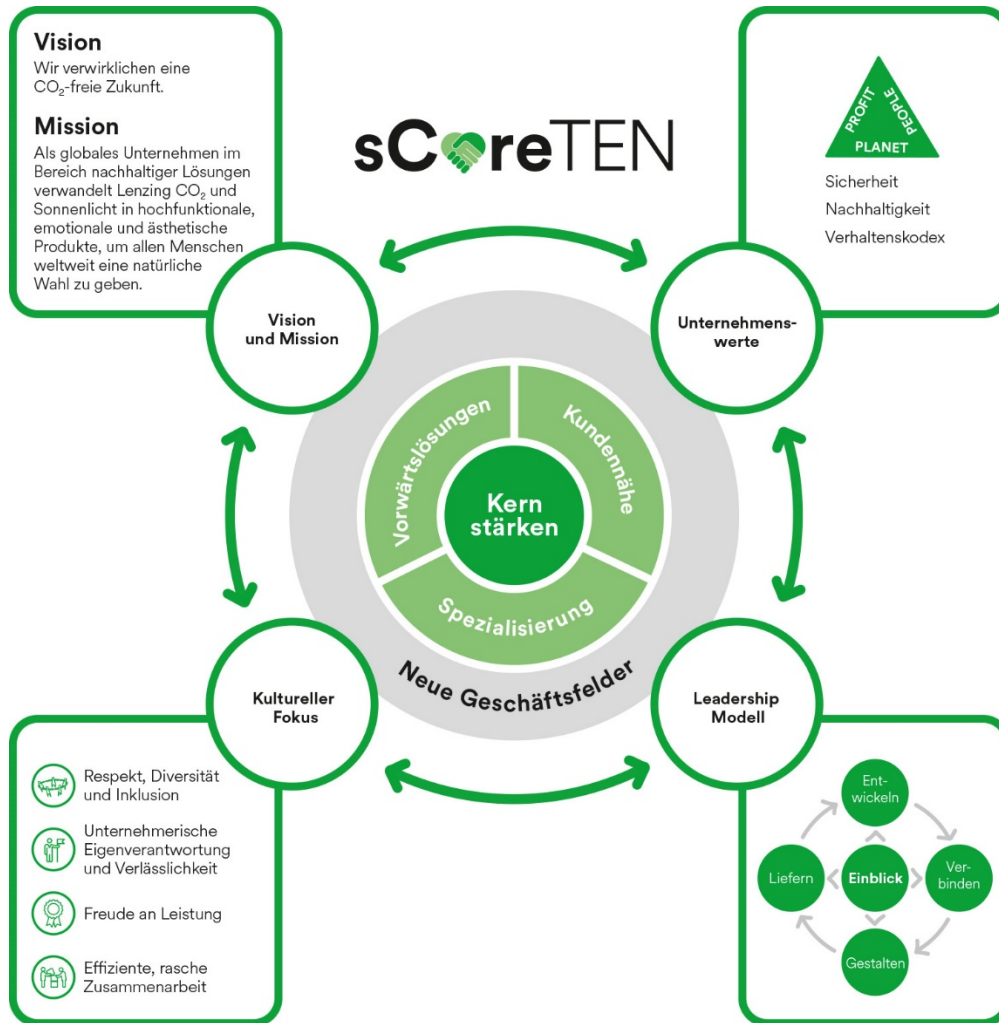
**Vision**
Wir verwirklichen eine $CO_2$-freie Zukunft.

**Mission**
Als globales Unternehmen im Bereich nachhaltiger Lösungen verwandelt Lenzing $CO_2$ und Sonnenlicht in hochfunktionale, emotionale und ästhetische Produkte, um allen Menschen weltweit eine natürliche Wahl zu geben.

sCoreTEN

PROFIT
PEOPLE
PLANET

Sicherheit
Nachhaltigkeit
Verhaltenskodex

Vision und Mission

Unternehmenswerte

Vorwärtslösungen
Kundennähe
Kern stärken
Spezialisierung

Neue Geschäftsfelder

Kultureller Fokus

Leadership Modell

Respekt, Diversität und Inklusion
Unternehmerische Eigenverantwortung und Verlässlichkeit
Freude an Leistung
Effiziente, rasche Zusammenarbeit

Entwickeln
Liefern
Einblick
Verbinden
Gestalten